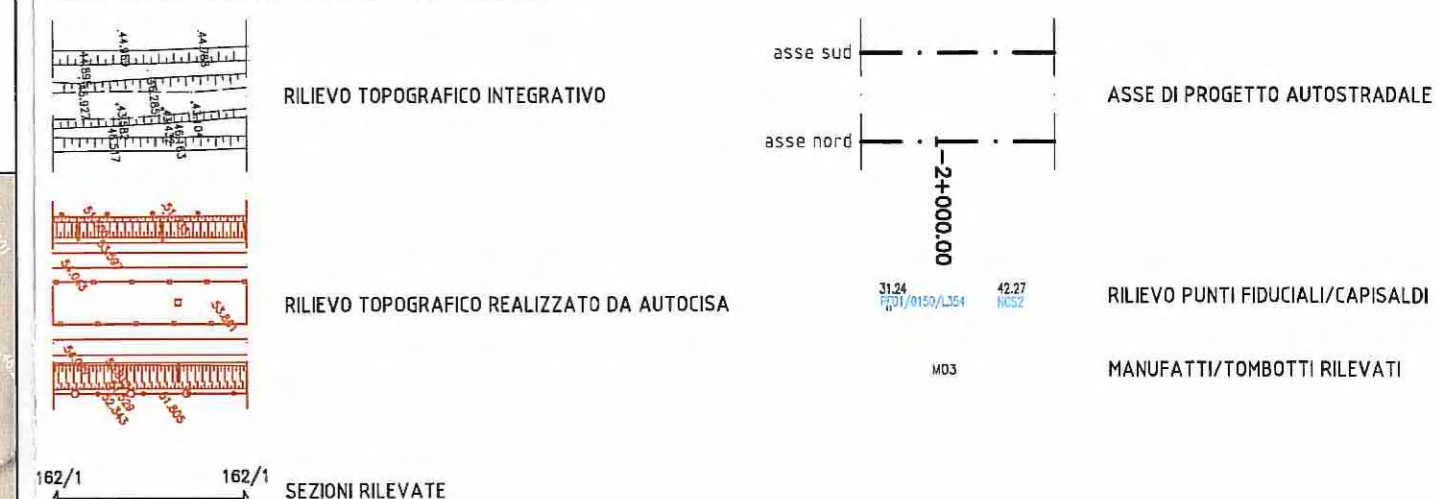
44.913 44.763
44.895 43.927 45.285
43.582 43.517 43.104 43.642 43.63

RILIEVO TOPOGRAFICO INTEGRATIVO

asse sud

asse nord

2+000.00

ASSE DI PROGETTO AUTOSTRADALE

53.807 54.063 53.801

RILIEVO TOPOGRAFICO REALIZZATO DA AUTOCISA

31.24
PF01/0150/L354

42.27
NCS2

RILIEVO PUNTI FIDUCIALI/CAPISALDI

52.343 51.805

M03

MANUFATTI/TOMBOTTI RILEVATI

162/1 162/1

SEZIONI RILEVATE